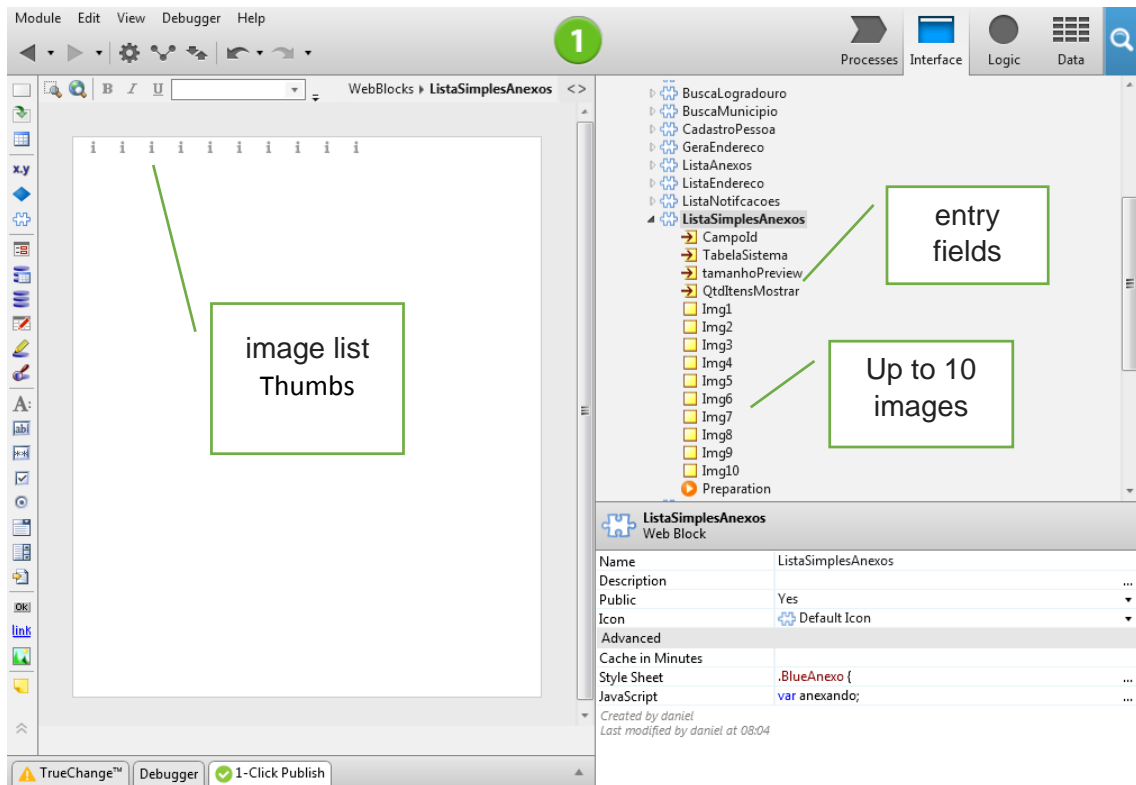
Module Edit View Debugger Help

1

Processes Interface Logic Data

B I U

WebBlocks ▸ ListaSimplesAnexos

x.y

i i i i i i i i i i

image list Thumbs

BuscaLogradouro
BuscaMunicipio
CadastroPessoa
GeraEndereco
ListaAnexos
ListaEndereco
ListaNotifcacoes
ListaSimplesAnexos
CampoId
TabelaSistema
tamanhoPreview
QtdItensMostrar
Img1
Img2
Img3
Img4
Img5
Img6
Img7
Img8
Img9
Img10
Preparation

entry fields

Up to 10 images

ListaSimplesAnexos
Web Block

| | |
|---|---|
| Name | ListaSimplesAnexos |
| Description | ... |
| Public | Yes |
| Icon | Default Icon |
| Advanced | |
| Cache in Minutes | |
| Style Sheet | .BlueAnexo { ... |
| JavaScript | var anexando; ... |

Created by daniel
Last modified by daniel at 08:04

OK
link

TrueChange™ Debugger 1-Click Publish